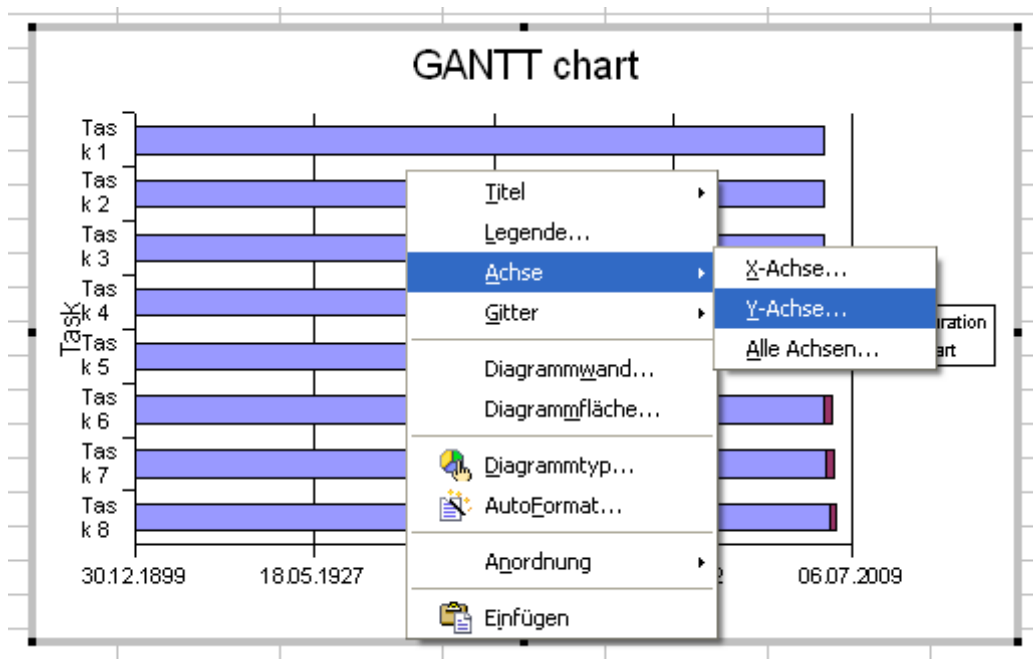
GANTT chart

Task

Tas k 1
Tas k 2
Tas k 3
Tas k 4
Tas k 5
Tas k 6
Tas k 7
Tas k 8

30.12.1899
18.05.1927
2
06.07.2009

uration
art

Titel
Legende...
Achse
Gitter
Diagrammwand...
Diagrammfläche...
Diagrammtyp...
AutoFormat...
Anordnung
Einfügen

X-Achse...
Y-Achse...
Alle Achsen...